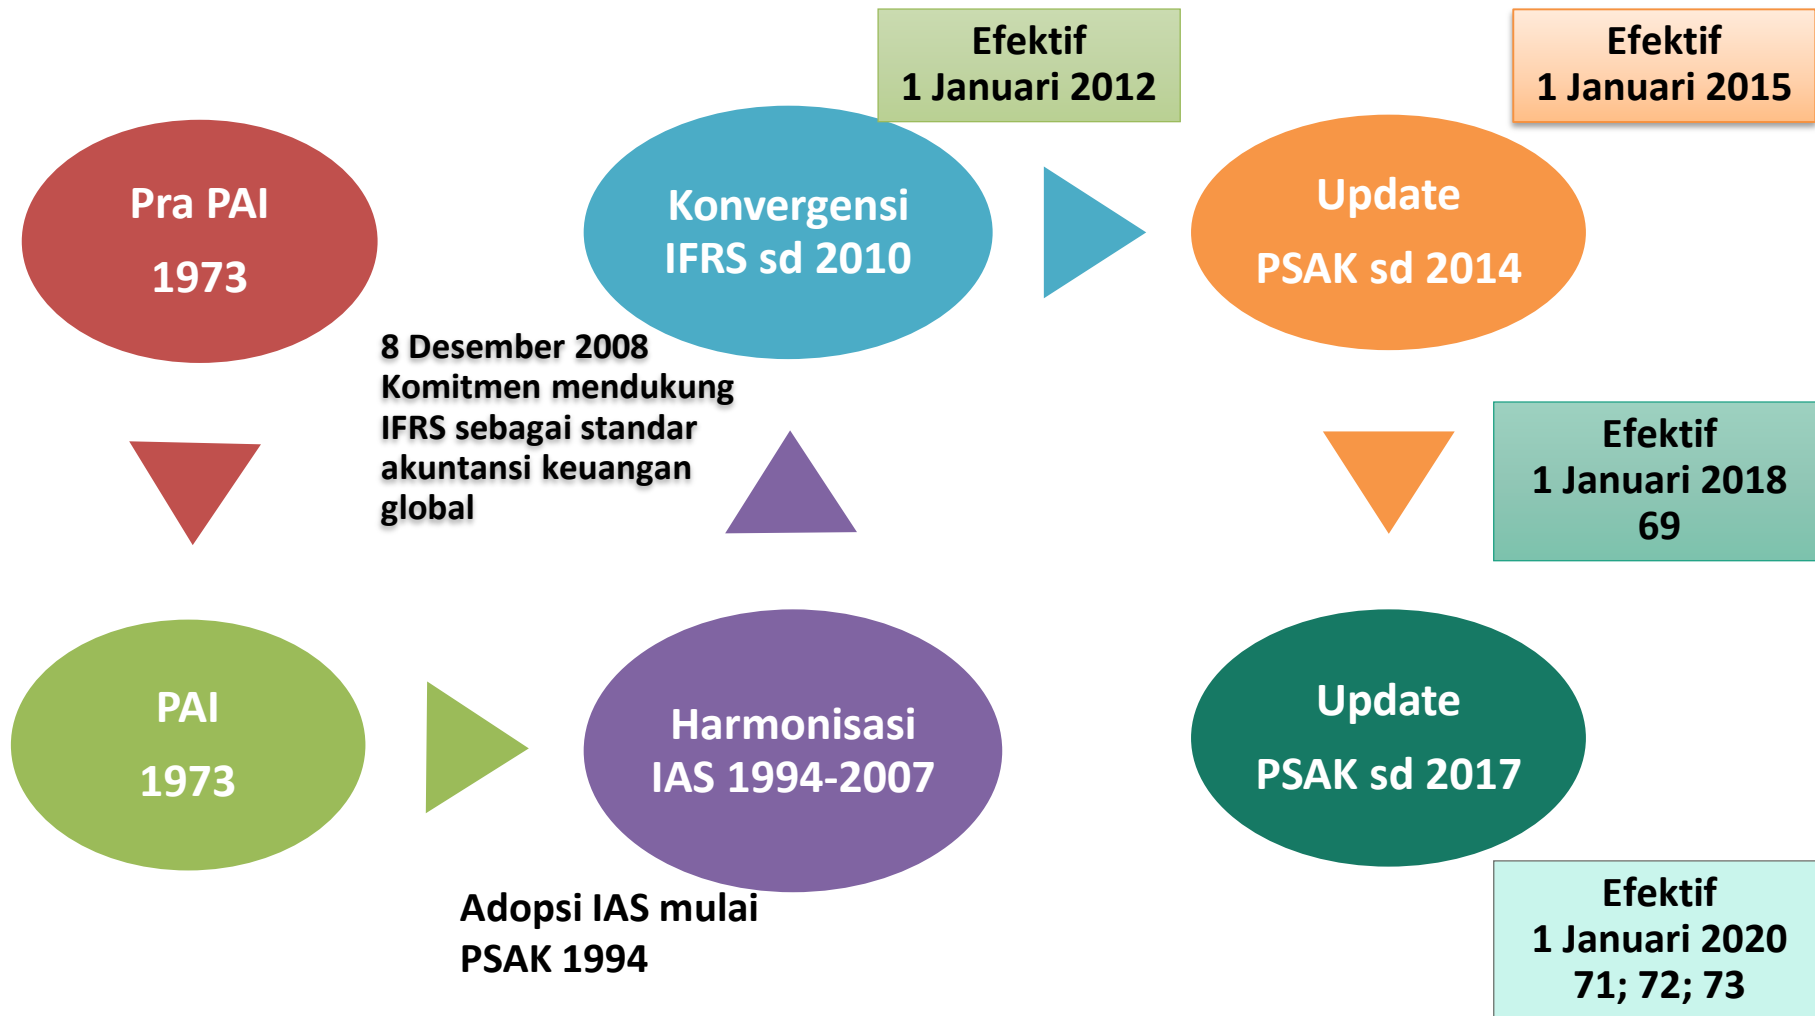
Efektif
1 Januari 2012

Efektif
1 Januari 2015

Pra PAI
1973

Konvergensi
IFRS sd 2010

Update
PSAK sd 2014

8 Desember 2008
Komitmen mendukung IFRS sebagai standar akuntansi keuangan global

Efektif
1 Januari 2018
69

PAI
1973

Harmonisasi
IAS 1994-2007

Update
PSAK sd 2017

Adopsi IAS mulai
PSAK 1994

Efektif
1 Januari 2020
71; 72; 73